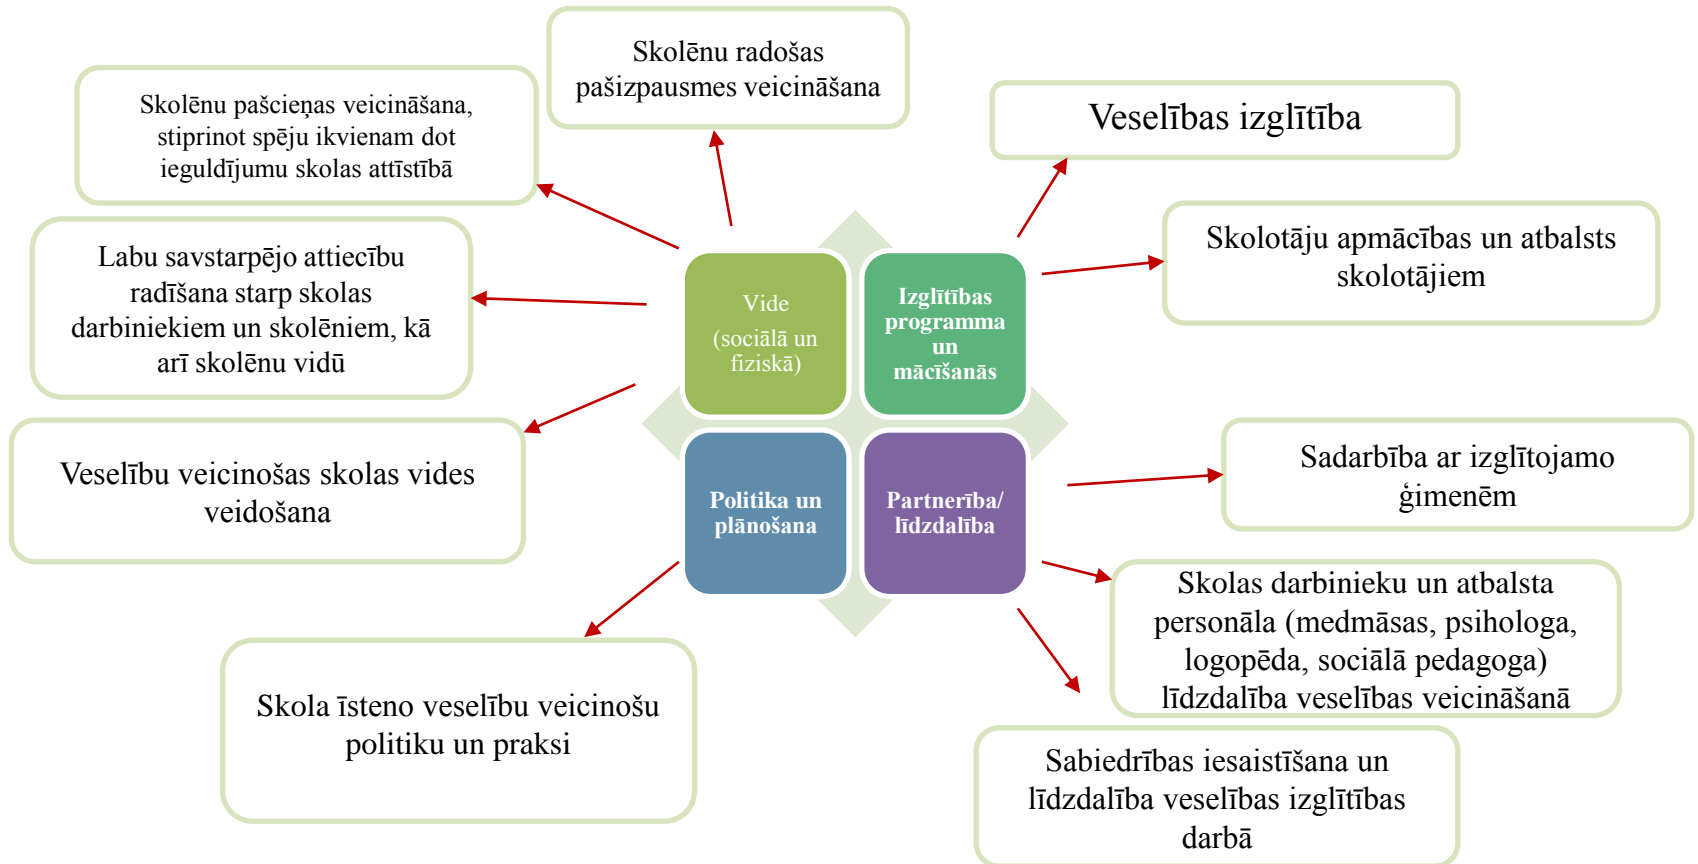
Skolēnu radošas pašizpausmes veicināšana

Skolēnu pašcieņas veicināšana, stiprinot spēju ikvienam dot ieguldījumu skolas attīstībā

Veselības izglītība

Skolotāju apmācības un atbalsts skolotājiem

Labu savstarpējo attiecību radīšana starp skolas darbiniekiem un skolēniem, kā arī skolēnu vidū

Vide

(sociālā un fiziskā)

Izglītības programma un mācīšanās

Politika un plānošana

Partnerība/ līdzdalība

Veselību veicinošas skolas vides veidošana

Sadarbība ar izglītojamo ģimenēm

Skolas darbinieku un atbalsta personāla (medmāsas, psihologa, logopēda, sociālā pedagoga) līdzdalība veselības veicināšanā

Skola īsteno veselību veicinošu politiku un praksi

Sabiedrības iesaistīšana un līdzdalība veselības izglītības darbā